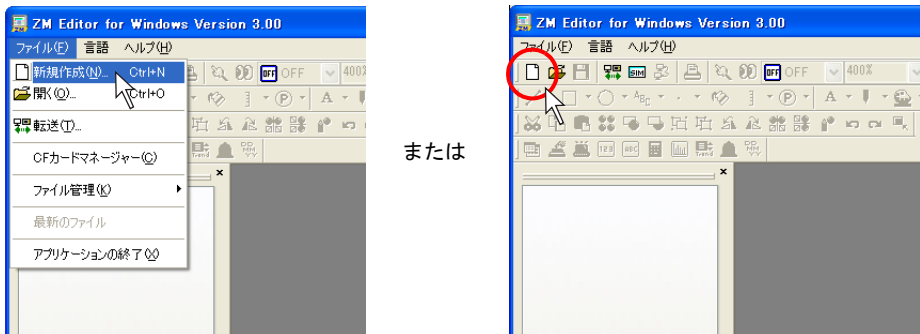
ZM Editor for Windows Version 3.00
ファイル(F) 言語 ヘルプ(H)
新規作成(N)... Ctrl+N
開く(O)... Ctrl+O
転送(T)...
CFカードマネージャー(C)
ファイル管理(K)
最新のファイル
アプリケーションの終了(X)
OFF 400%
A

または

ZM Editor for Windows Version 3.00
ファイル(F) 言語 ヘルプ(H)
SIM OFF 400%
A